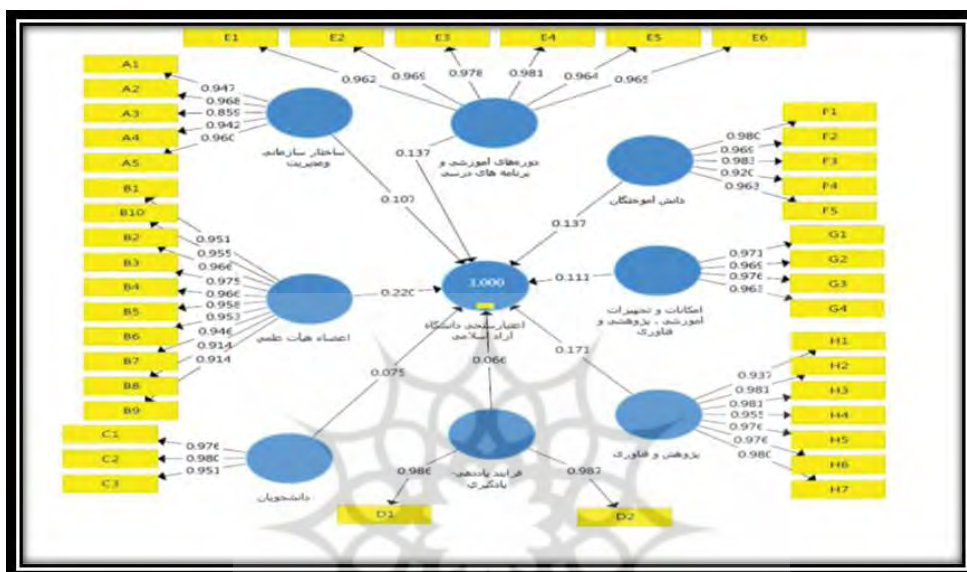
E1
E2
E3
E4
E5
E6
0.962
0.969
0.978
0.981
0.964
0.965
A1
A2
A3
A4
A5
0.947
0.968
0.859
0.942
0.960
ساختار سازمانی و مدیریت
دوره‌های آموزشی و برنامه های درسی
0.137
0.107
F1
F2
F3
F4
F5
0.980
0.969
0.983
0.920
0.963
دانش آموختگان
0.137
B1
B10
B2
B3
B4
B5
B6
B7
B8
B9
0.951
0.955
0.966
0.975
0.966
0.958
0.953
0.946
0.914
0.914
اعضاء هیات علمی
0.220
1.000
0.111
اعتبارسنجی دانشگاه آزاد اسلامی
G1
G2
G3
G4
0.971
0.969
0.976
0.963
امکانات و تجهیزات آموزشی، پژوهشی و فناوری
0.075
0.066
0.171
H1
H2
H3
H4
H5
H6
H7
0.937
0.981
0.981
0.955
0.976
0.976
0.980
پژوهش و فناوری
C1
C2
C3
0.976
0.980
0.951
دانشجویان
فرایند یاددهی-یادگیری
0.986
0.987
D1
D2